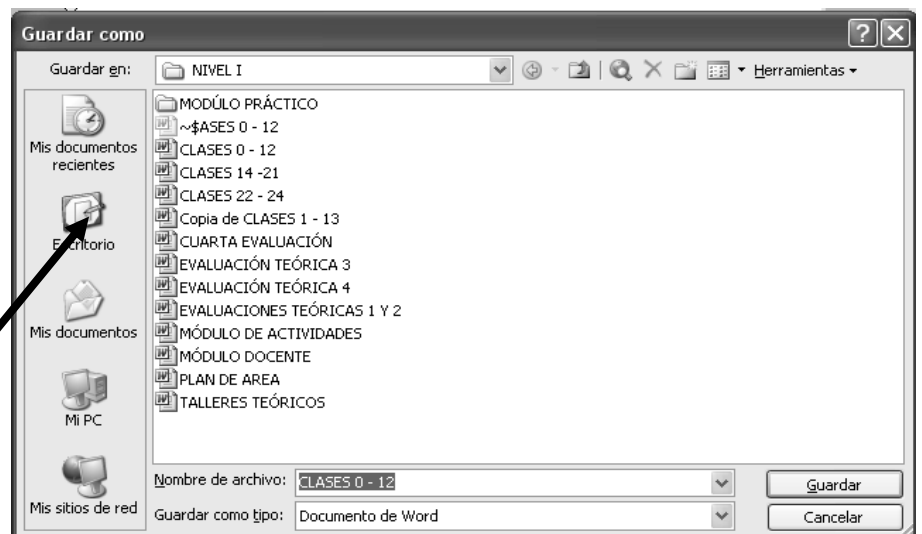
Guardar como

Guardar en: NIVEL I

Herramientas

Mis documentos recientes

Escritorio

Mis documentos

Mi PC

Mis sitios de red

MODÚLO PRÁCTICO
~$ASES 0 - 12
CLASES 0 - 12
CLASES 14 -21
CLASES 22 - 24
Copia de CLASES 1 - 13
CUARTA EVALUACIÓN
EVALUACIÓN TEÓRICA 3
EVALUACIÓN TEÓRICA 4
EVALUACIONES TEÓRICAS 1 Y 2
MÓDULO DE ACTIVIDADES
MÓDULO DOCENTE
PLAN DE AREA
TALLERES TEÓRICOS

Nombre de archivo: CLASES 0 - 12

Guardar como tipo: Documento de Word

Guardar

Cancelar